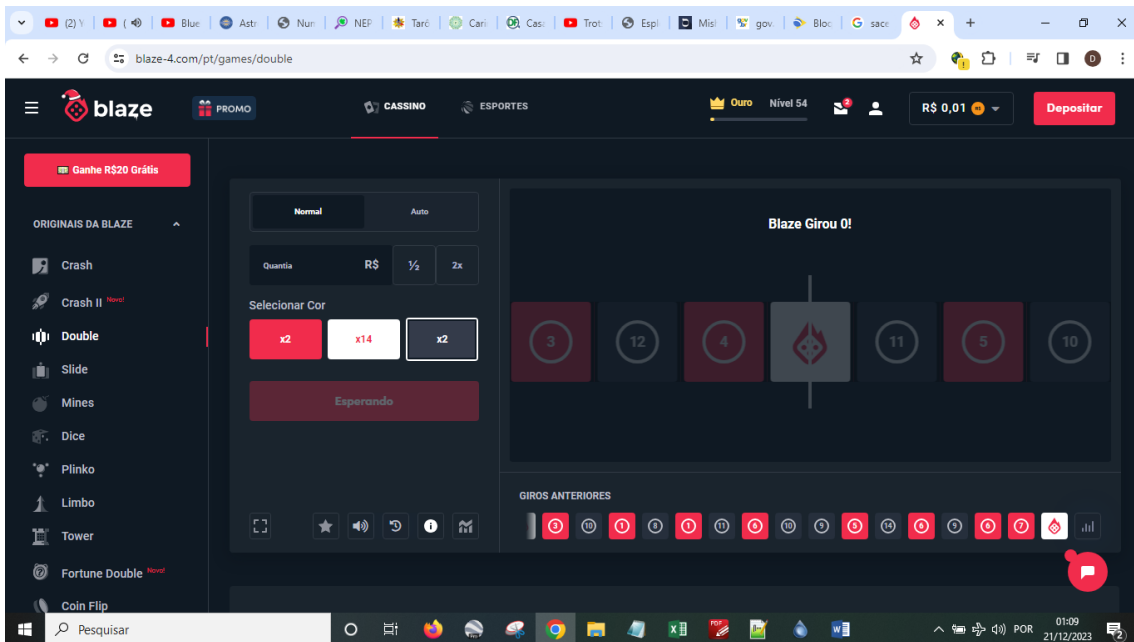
(2) Y | ( | Blue | Astr | Nur | NEP | Tarô | Cari | Casi | Trot | Espi | Misl | gov. | Bloc | sace

blaze-4.com/pt/games/double

blaze

PROMO

CASSINO

ESPORTES

Ouro Nível 54

R$ 0,01

Depositar

Ganhe R$20 Grátis

ORIGINAIS DA BLAZE

Crash

Crash II Novo!

Double

Slide

Mines

Dice

Plinko

Limbo

Tower

Fortune Double Novo!

Coin Flip

Normal

Auto

Quantia R$ ½ 2x

Selecionar Cor

x2 x14 x2

Esperando

Blaze Girou 0!

3 12 4 11 5 10

GIROS ANTERIORES

3 10 1 8 1 11 6 10 9 5 14 6 9 6 7

Pesquisar

POR 01:09 21/12/2023